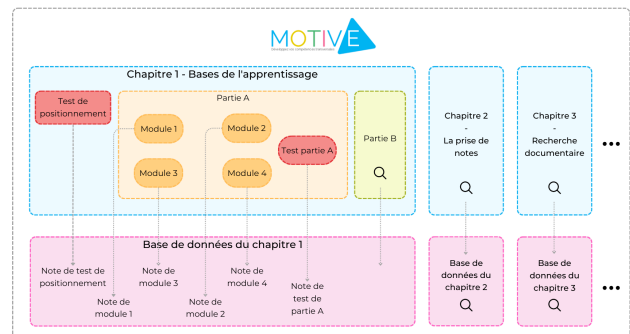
MOTIVE

Chapitre 1 - Bases de l'apprentissage

Test de positionnement

Partie A

Module 1

Module 2

Module 3

Module 4

Test partie A

Partie B

Chapitre 2 - La prise de notes

Chapitre 3 - Recherche documentaire

Base de données du chapitre 1

Note de test de positionnement

Note de module 1

Note de module 3

Note de module 2

Note de module 4

Note de test de partie A

Base de données du chapitre 2

Base de données du chapitre 3